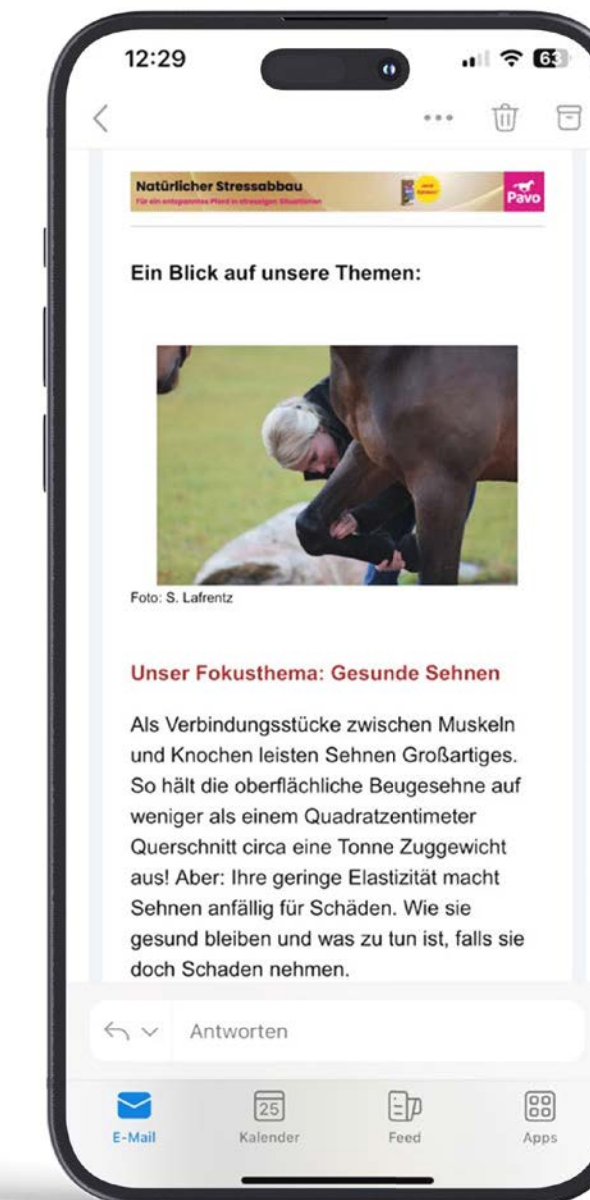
12:29

63

Natürlicher Stressabbau

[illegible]

Pavo

Ein Blick auf unsere Themen:

Foto: S. Lafrentz

Unser Fokusthema: Gesunde Sehnen

Als Verbindungsstücke zwischen Muskeln und Knochen leisten Sehnen Großartiges. So hält die oberflächliche Beugesehne auf weniger als einem Quadratzentimeter Querschnitt circa eine Tonne Zuggewicht aus! Aber: Ihre geringe Elastizität macht Sehnen anfällig für Schäden. Wie sie gesund bleiben und was zu tun ist, falls sie doch Schaden nehmen.

Antworten

E-Mail

25

Kalender

Feed

Apps